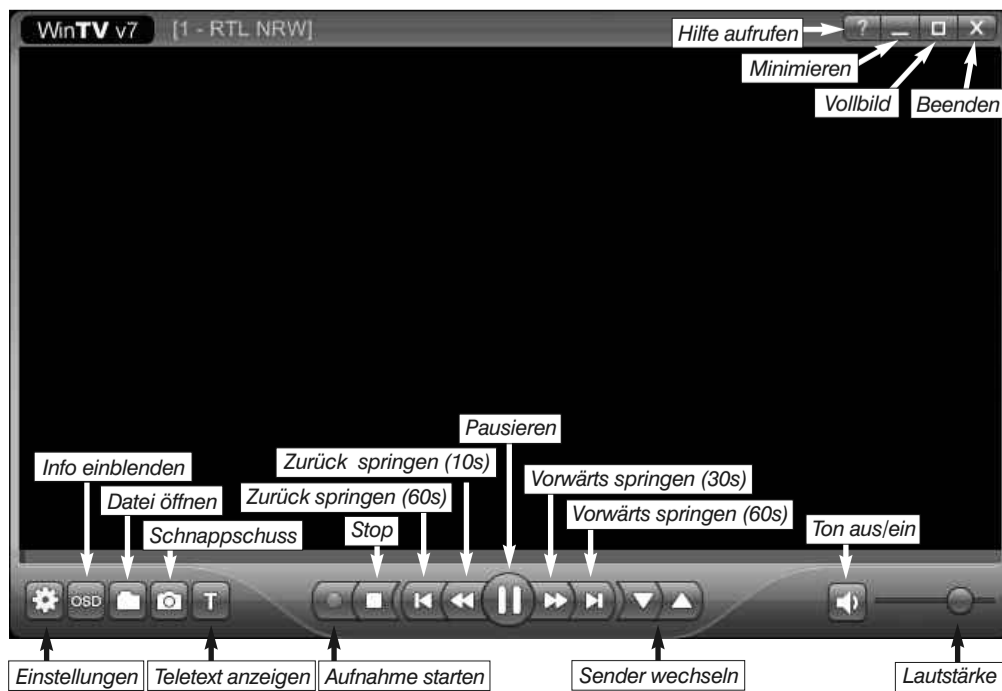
WinTV v7 [1 - RTL NRW]

Hilfe aufrufen
?
Minimieren
Vollbild
Beenden
X

Pausieren
Info einblenden
Zurück springen (10s)
Vorwärts springen (30s)
Datei öffnen
Zurück springen (60s)
Vorwärts springen (60s)
Schnappschuss
Stop
Ton aus/ein

OSD
T

Einstellungen
Teletext anzeigen
Aufnahme starten
Sender wechseln
Lautstärke